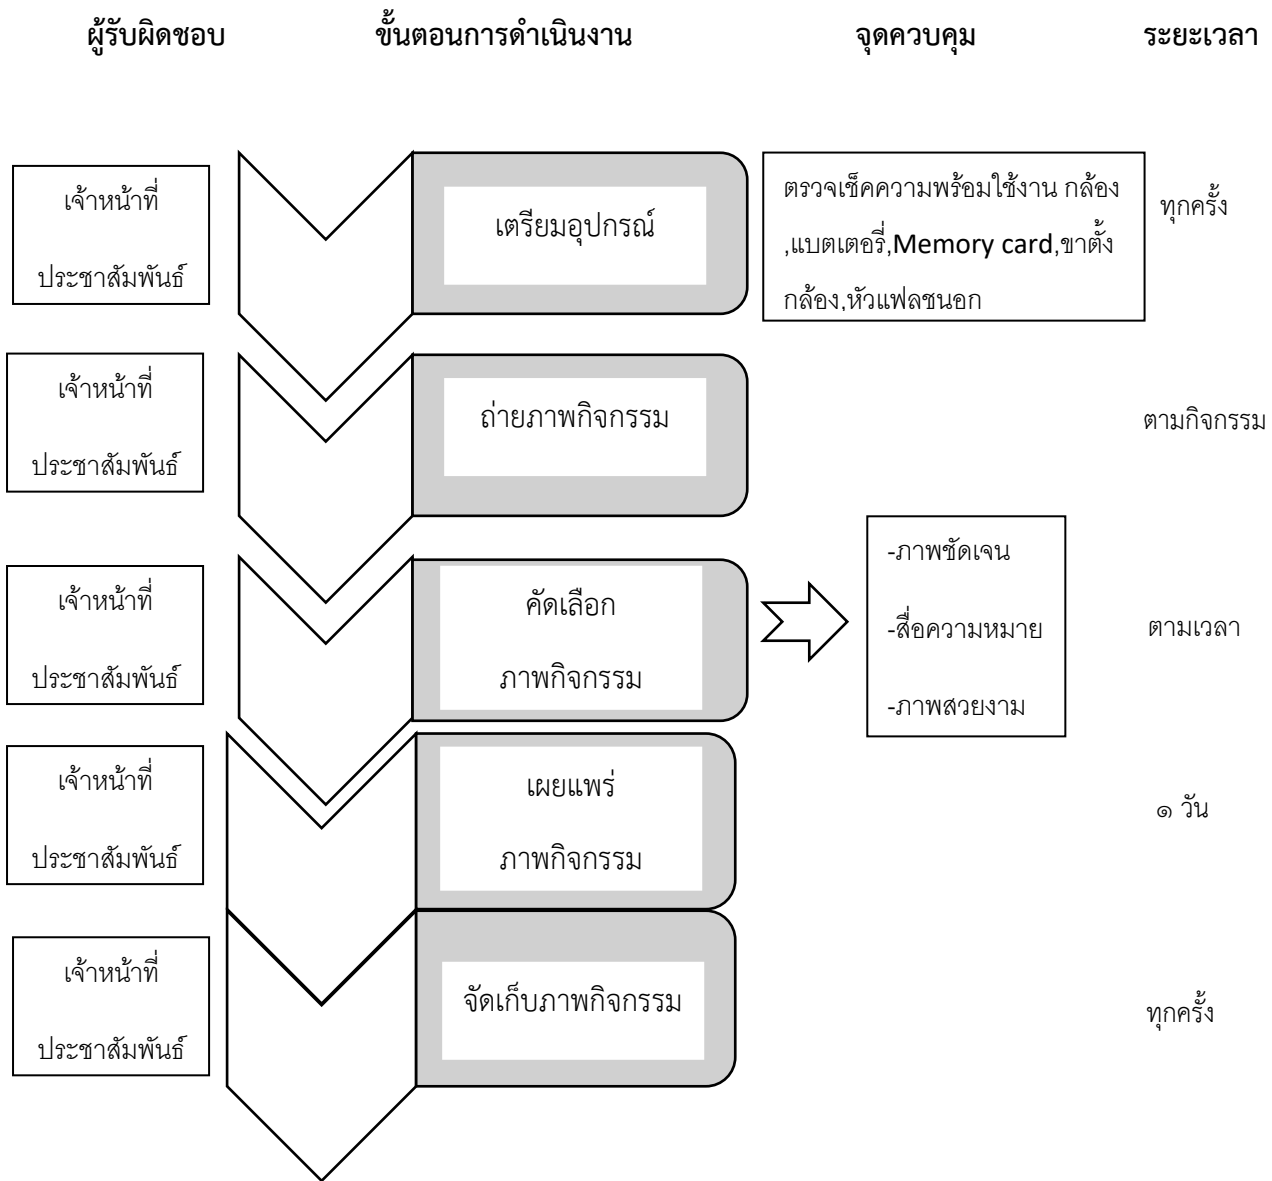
ผู้รับผิดชอบ ขั้นตอนการดำเนินงาน จุดควบคุม ระยะเวลา

เจ้าหน้าที่ ประชาสัมพันธ์

เตรียมอุปกรณ์

ตรวจเช็คความพร้อมใช้งาน กล้อง ,แบตเตอรี่,Memory card,ขาตั้งกล้อง,หัวแฟลชนอก

ทุกครั้ง

เจ้าหน้าที่ ประชาสัมพันธ์

ถ่ายภาพกิจกรรม

ตามกิจกรรม

เจ้าหน้าที่ ประชาสัมพันธ์

คัดเลือก ภาพกิจกรรม

-ภาพชัดเจน

-สื่อความหมาย

-ภาพสวยงาม

ตามเวลา

เจ้าหน้าที่ ประชาสัมพันธ์

เผยแพร่ ภาพกิจกรรม

๑ วัน

เจ้าหน้าที่ ประชาสัมพันธ์

จัดเก็บภาพกิจกรรม

ทุกครั้ง